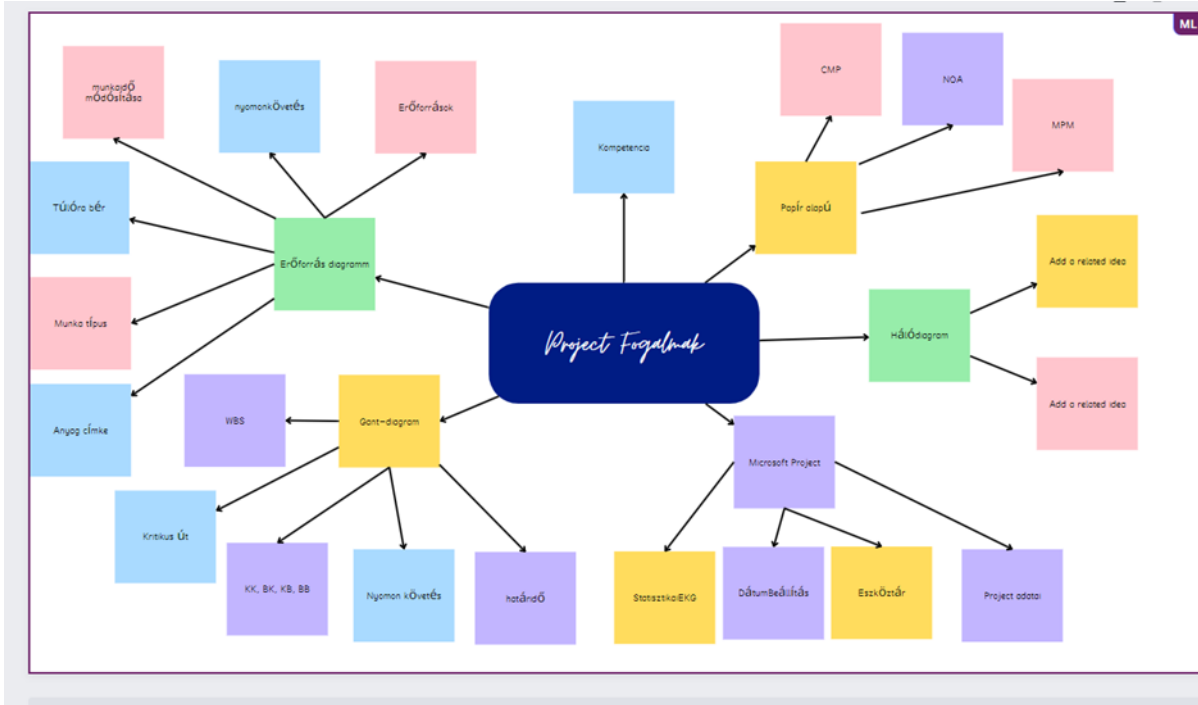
ML

Project Fogalmak

munkaidŐ mÓdÓsítása

nyomonkÖvetés

ErŐforrások

Kompetencia

CMP

NOA

MPM

Papír alapÚ

TÚlÓra bér

ErŐforrás diagramm

Munka típus

Anyag címke

Add a related idea

HálÓdiagram

Add a related idea

WBS

Gant-diagram

Microsoft Project

Kritikus Út

KK, BK, KB, BB

Nyomon követés

határidŐ

StatisztikaiEKG

DátumBeállítás

EszkÖztár

Project adatai